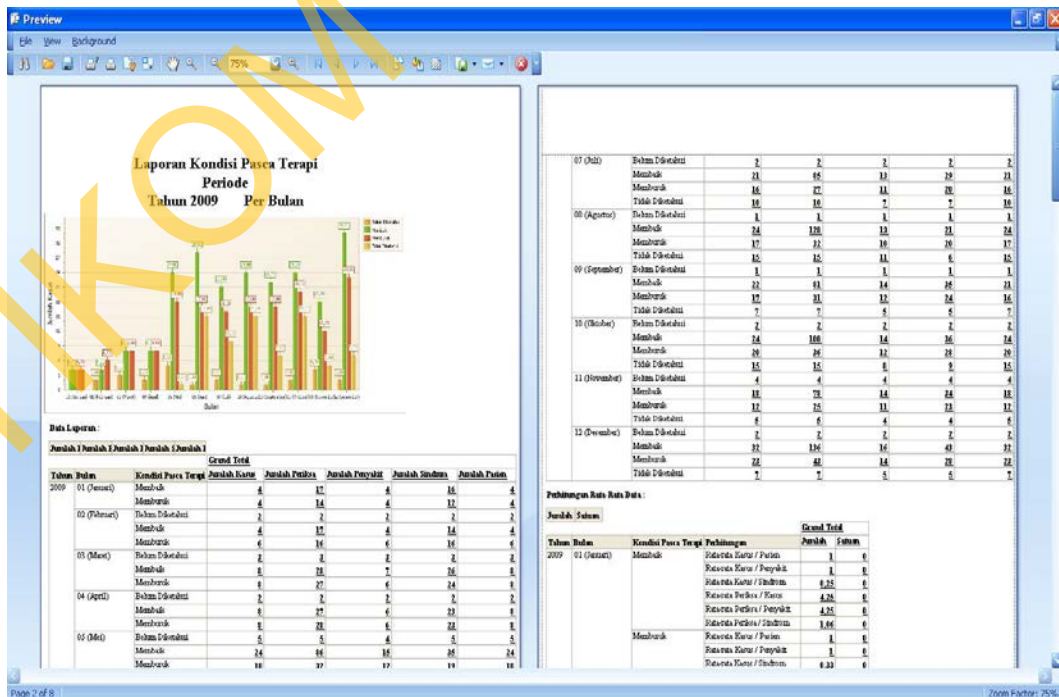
Preview

File View Background

75%

Laporan Kondisi Pasca Terapi
Periode
Tahun 2009 Per Bulan

Bulan

Data Laporan :

Jumlah Kasus Jumlah Periksa Jumlah Penyakit Jumlah Sindrom Jumlah Pasien

| Tahun | Bulan | Kondisi Pasca Terapi | Jumlah Kasus | Jumlah Periksa | Jumlah Penyakit | Jumlah Sindrom | Jumlah Pasien |
|---|---|---|---|---|---|---|---|
| 2009 | 01 (Januari) | Membaik | 4 | 17 | 4 | 16 | 4 |
| | | Memburuk | 4 | 14 | 4 | 12 | 4 |
| | 02 (Februari) | Belum Diketahui | 2 | 2 | 2 | 2 | 2 |
| | | Membaik | 4 | 12 | 4 | 14 | 4 |
| | | Memburuk | 6 | 16 | 6 | 16 | 6 |
| | 03 (Maret) | Belum Diketahui | 2 | 2 | 2 | 2 | 2 |
| | | Membaik | 8 | 28 | 7 | 26 | 8 |
| | | Memburuk | 6 | 27 | 6 | 24 | 6 |
| | 04 (April) | Belum Diketahui | 2 | 2 | 2 | 2 | 2 |
| | | Membaik | 8 | 27 | 6 | 23 | 8 |
| | | Memburuk | 8 | 28 | 6 | 22 | 8 |
| | 05 (Mei) | Belum Diketahui | 5 | 5 | 4 | 5 | 5 |
| | | Membaik | 24 | 86 | 16 | 86 | 24 |
| | | Memburuk | 10 | 37 | 17 | 19 | 10 |

| Bulan | Kondisi | | | | | |
|---|---|---|---|---|---|---|
| 07 (Juli) | Belum Diketahui | 2 | 2 | 2 | 2 | 2 |
| | Membaik | 21 | 65 | 13 | 29 | 21 |
| | Memburuk | 16 | 27 | 11 | 20 | 16 |
| | Tidak Diketahui | 10 | 10 | 7 | 7 | 10 |
| 08 (Agustus) | Belum Diketahui | 1 | 1 | 1 | 1 | 1 |
| | Membaik | 24 | 120 | 13 | 21 | 24 |
| | Memburuk | 17 | 32 | 10 | 20 | 17 |
| | Tidak Diketahui | 15 | 15 | 11 | 6 | 15 |
| 09 (September) | Belum Diketahui | 1 | 1 | 1 | 1 | 1 |
| | Membaik | 22 | 61 | 14 | 26 | 21 |
| | Memburuk | 17 | 31 | 12 | 24 | 16 |
| | Tidak Diketahui | 7 | 7 | 5 | 5 | 7 |
| 10 (Oktober) | Belum Diketahui | 2 | 2 | 2 | 2 | 2 |
| | Membaik | 24 | 100 | 14 | 36 | 24 |
| | Memburuk | 20 | 26 | 12 | 28 | 20 |
| | Tidak Diketahui | 15 | 15 | 8 | 9 | 15 |
| 11 (November) | Belum Diketahui | 4 | 4 | 4 | 4 | 4 |
| | Membaik | 18 | 78 | 14 | 24 | 18 |
| | Memburuk | 17 | 25 | 11 | 23 | 17 |
| | Tidak Diketahui | 6 | 6 | 4 | 4 | 6 |
| 12 (Desember) | Belum Diketahui | 2 | 2 | 2 | 2 | 2 |
| | Membaik | 32 | 136 | 16 | 43 | 32 |
| | Memburuk | 22 | 42 | 14 | 28 | 22 |
| | Tidak Diketahui | 7 | 7 | 5 | 5 | 7 |

Perhitungan Rata Rata Data :

Jumlah Satuan

| Tahun | Bulan | Kondisi Pasca Terapi | Perhitungan | Jumlah | Satuan |
|---|---|---|---|---|---|
| 2009 | 01 (Januari) | Membaik | Rata-rata Kasus / Pasien | 1 | 0 |
| | | | Rata-rata Kasus / Penyakit | 1 | 0 |
| | | | Rata-rata Kasus / Sindrom | 0,25 | 0 |
| | | | Rata-rata Periksa / Kasus | 4,26 | 0 |
| | | | Rata-rata Periksa / Penyakit | 4,25 | 0 |
| | | | Rata-rata Periksa / Sindrom | 1,06 | 0 |
| | | Memburuk | Rata-rata Kasus / Pasien | 1 | 0 |
| | | | Rata-rata Kasus / Penyakit | 1 | 0 |
| | | | Rata-rata Kasus / Sindrom | 0,33 | 0 |

Page 2 of 8

Zoom Factor: 75%